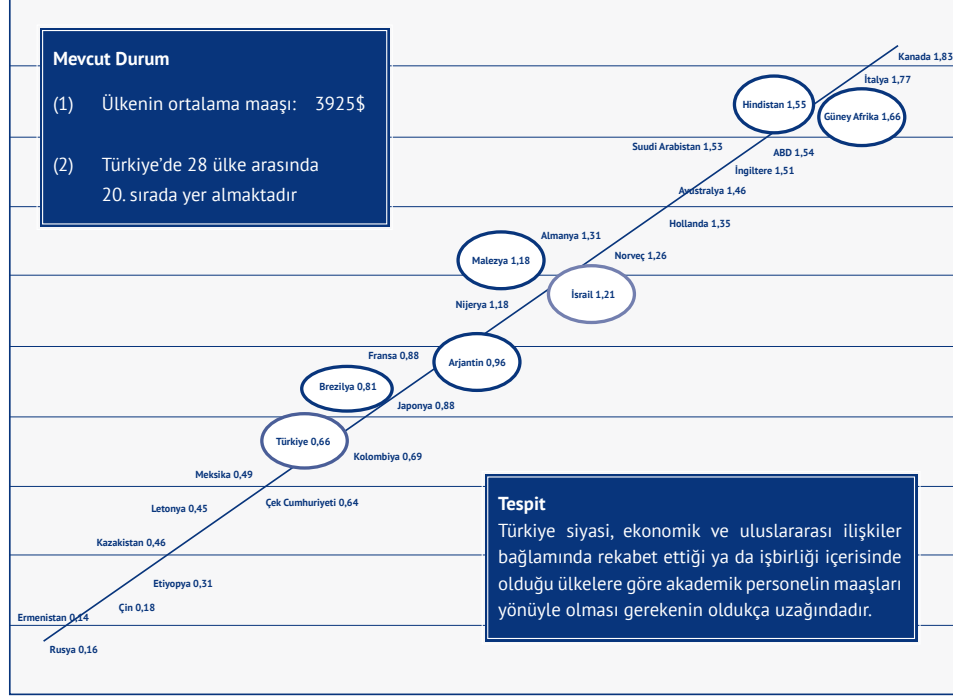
Mevcut Durum

(1) Ülkenin ortalama maaşı: 3925$

(2) Türkiye'de 28 ülke arasında 20. sırada yer almaktadır

Kanada 1,83
İtalya 1,77
Hindistan 1,55
Güney Afrika 1,66
Suudi Arabistan 1,53
ABD 1,54
İngiltere 1,51
Avustralya 1,46
Hollanda 1,35
Almanya 1,31
Malezya 1,18
Norveç 1,26
İsrail 1,21
Nijerya 1,18
Fransa 0,88
Arjantin 0,96
Brezilya 0,81
Japonya 0,88
Türkiye 0,66
Kolombiya 0,69
Meksika 0,49
Letonya 0,45
Çek Cumhuriyeti 0,64
Kazakistan 0,46
Etiyopya 0,31
Çin 0,18
Ermenistan 0,14
Rusya 0,16

Tespit
Türkiye siyasi, ekonomik ve uluslararası ilişkiler bağlamında rekabet ettiği ya da işbirliği içerisinde olduğu ülkelere göre akademik personelin maaşları yönüyle olması gerekenin oldukça uzağındadır.